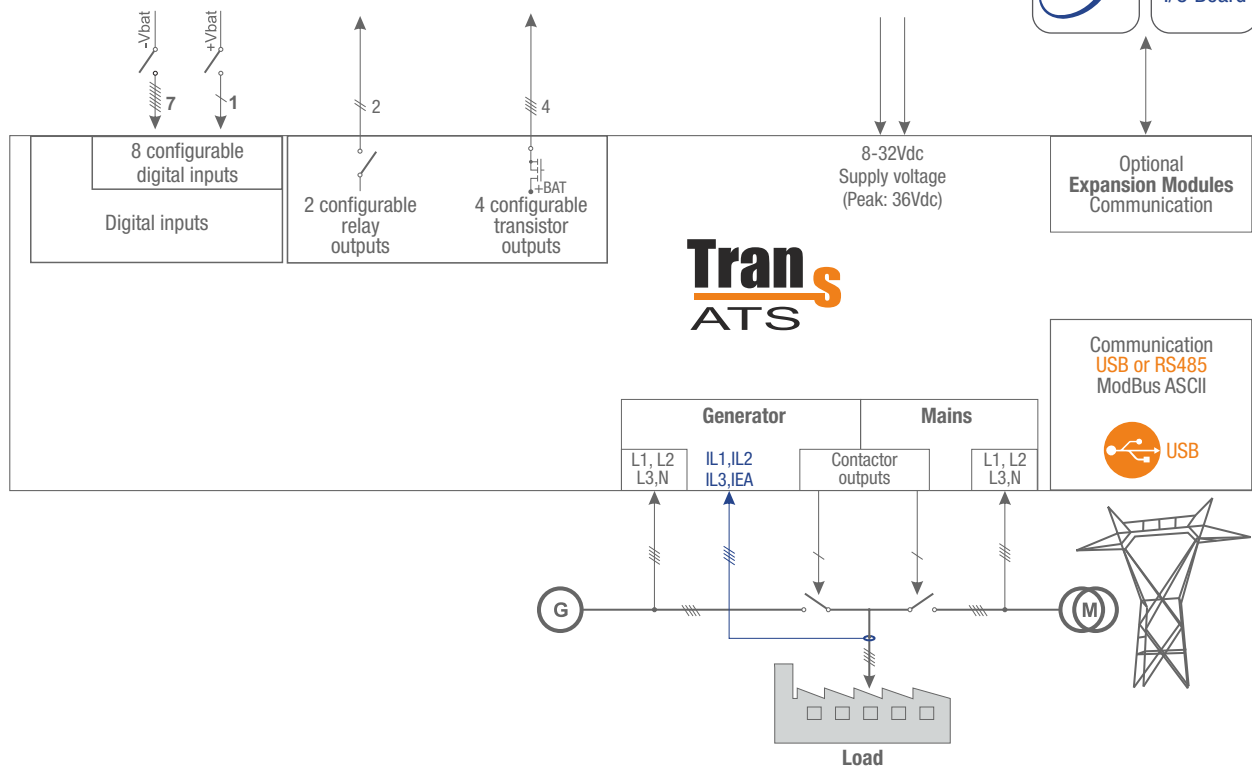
-Vbat
+Vbat
7
1
2
4
I/O Board
8 configurable digital inputs
Digital inputs
+BAT
2 configurable relay outputs
4 configurable transistor outputs
8-32Vdc
Supply voltage
(Peak: 36Vdc)
Optional
**Expansion Modules**
Communication
Trans
ATS
Communication
USB or RS485
ModBus ASCII
USB
Generator
Mains
L1, L2
L3,N
IL1,IL2
IL3,IEA
Contactor outputs
L1, L2
L3,N
G
M
Load